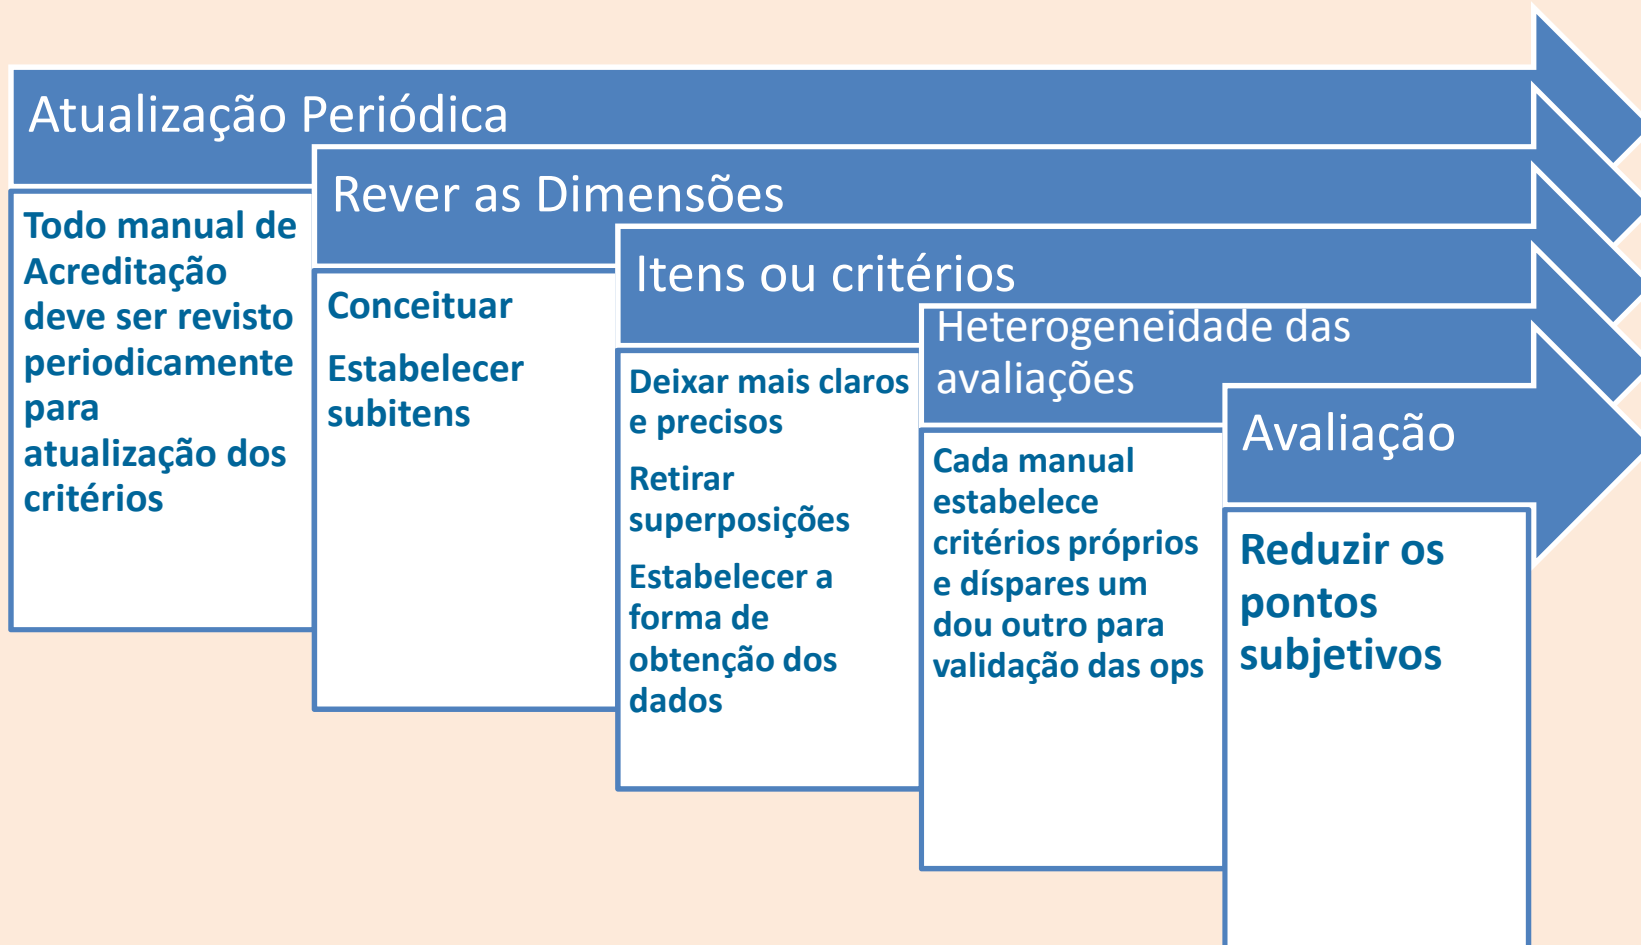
Atualização Periódica

Todo manual de Acreditação deve ser revisto periodicamente para atualização dos critérios

Rever as Dimensões

Conceituar

Estabelecer subitens

Itens ou critérios

Deixar mais claros e precisos

Retirar superposições

Estabelecer a forma de obtenção dos dados

Heterogeneidade das avaliações

Cada manual estabelece critérios próprios e díspares um dou outro para validação das ops

Avaliação

Reduzir os pontos subjetivos